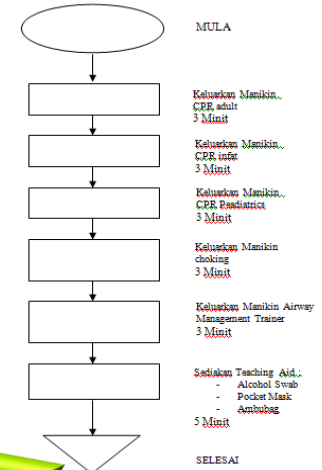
MULA

Keluarkan Manikin CPR adult
3 Minit

Keluarkan Manikin CPR infat
3 Minit

Keluarkan Manikin CPR Peadiatrics
3 Minit

Keluarkan Manikin choking
3 Minit

Keluarkan Manikin Airway Management Trainer
3 Minit

Sediakan Teaching Aid :
- Alcohol Swab
- Pocket Mask
- Ambubag
5 Minit

SELESAI